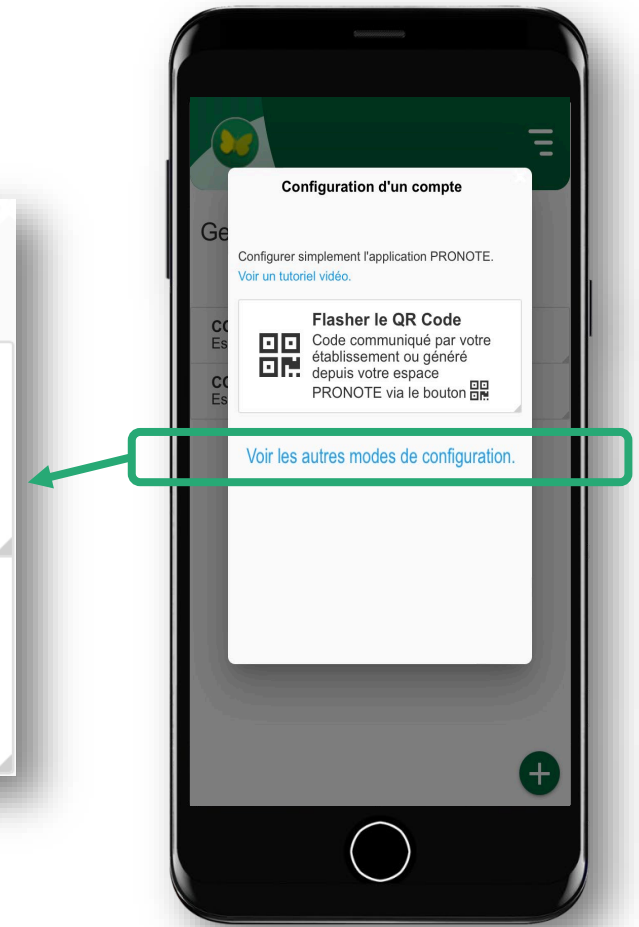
Ge

CO
Es

CO
Es

Configuration d'un compte

Configurer simplement l'application PRONOTE.
Voir un tutoriel vidéo.

Flasher le QR Code
Code communiqué par votre établissement ou généré depuis votre espace PRONOTE via le bouton

Voir les autres modes de configuration.

+